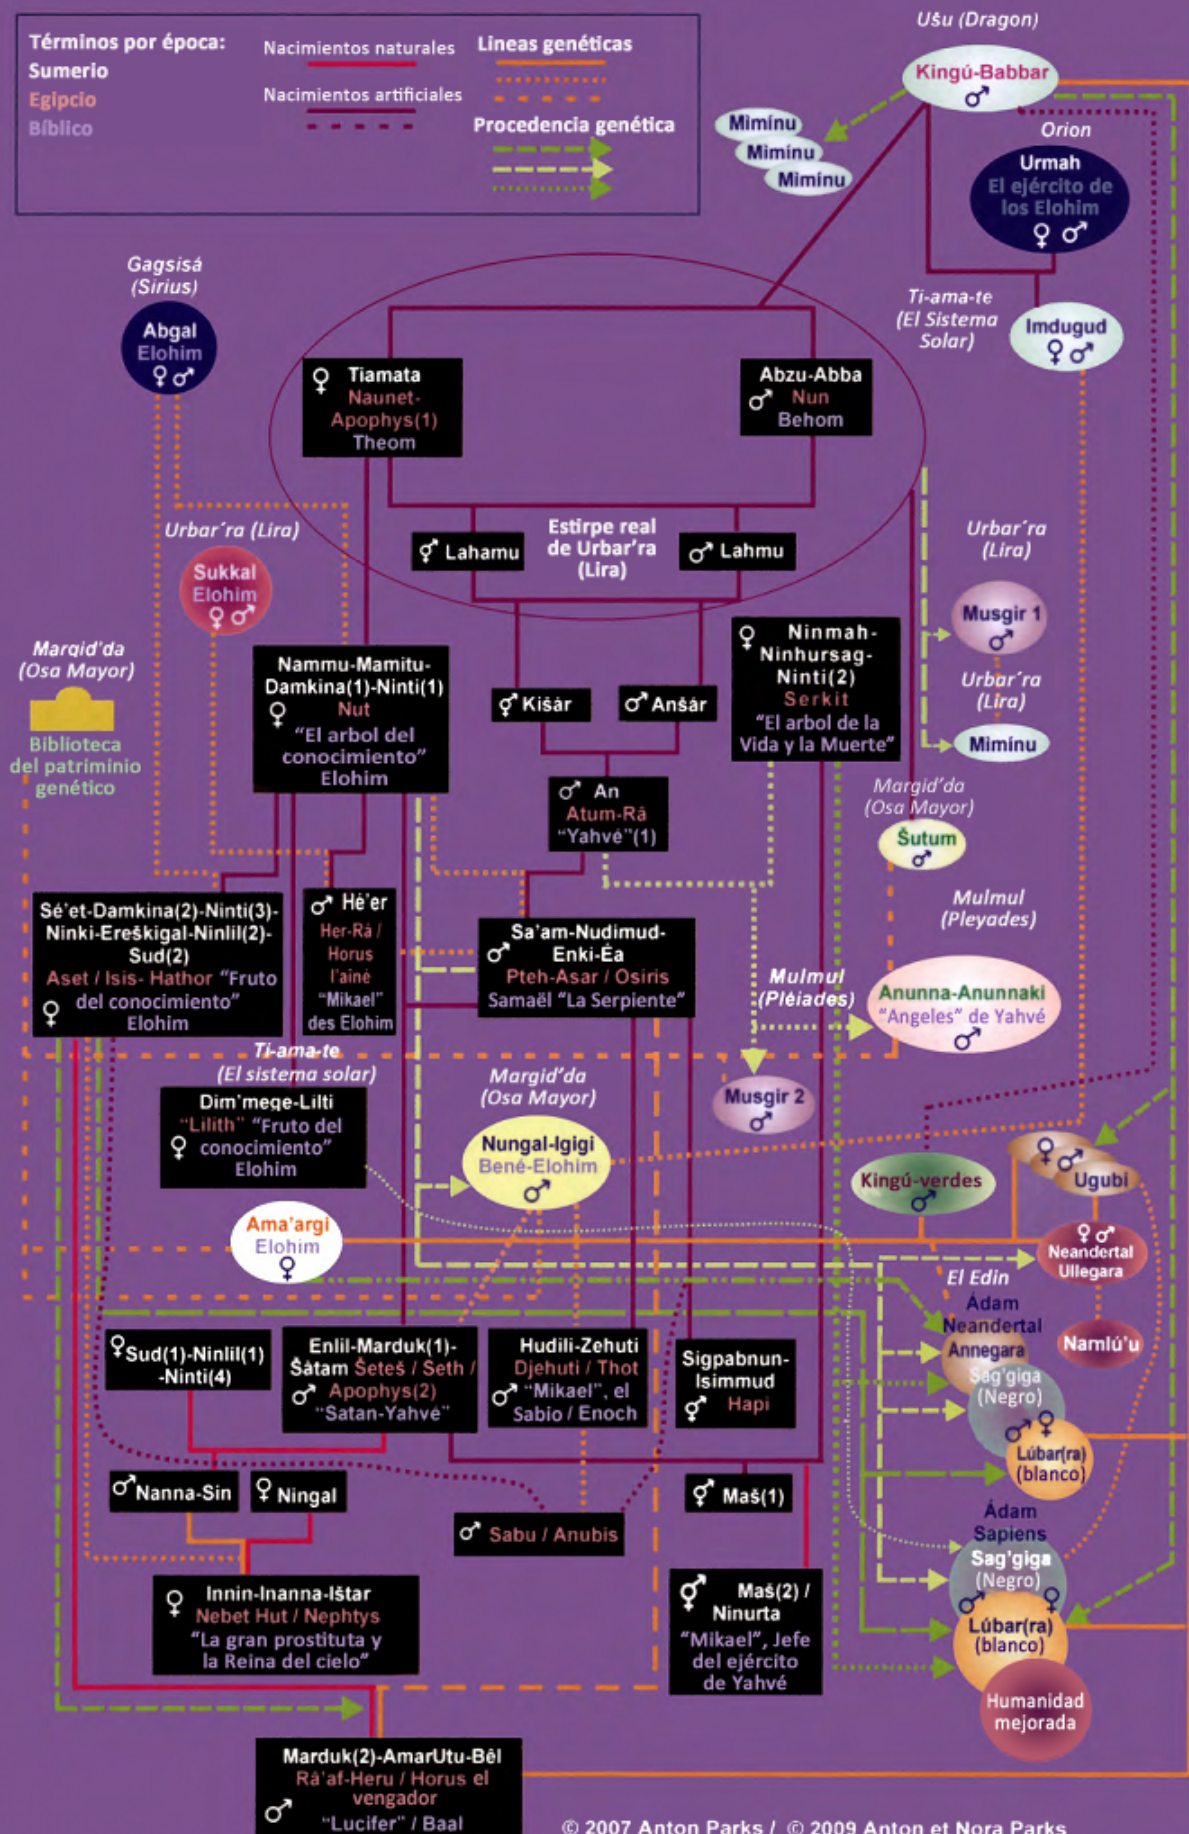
Términos por época:
Sumerio
Egipcio
Bíblico

Nacimientos naturales
Nacimientos artificiales

Líneas genéticas
Procedencia genética

Ušu (Dragon)
Kingú-Babbar
♂

Mimínu
Mimínu
Mimínu

Orion
Urmah
El ejército de los Elohim
♀ ♂

Gagsisá (Sirius)
Abgal
Elohim
♀ ♂

Ti-ama-te (El Sistema Solar)
Imdugud
♀ ♂

♀ Tiamata
Naunet-Apophys(1)
Theom

Abzu-Abba
♂ Nun
Behom

Urbar´ra (Lira)
Sukkal
Elohim
♀ ♂

♂ Lahamu
Estirpe real de Urbar'ra (Lira)
♂ Lahmu

Urbar´ra (Lira)
Musgir 1
♂
Urbar´ra (Lira)
Mimínu

Margid'da (Osa Mayor)
Biblioteca del patriminio genético

Nammu-Mamitu-Damkina(1)-Ninti(1)
♀ Nut
"El arbol del conocimiento"
Elohim

♂ Kišár
♂ Anšár

♀ Ninmah-Ninhursag-Ninti(2)
Serkit
"El arbol de la Vida y la Muerte"

♂ An
Atum-Rá
"Yahvé"(1)

Margid'da (Osa Mayor)
Šutum
♂

Sé'et-Damkina(2)-Ninti(3)-Ninki-Ereškigal-Ninlil(2)-Sud(2)
Aset / Isis- Hathor "Fruto del conocimiento"
♀ Elohim

♂ Hé'er
Her-Rá / Horus l'ainé
"Mikael" des Elohim

Sa'am-Nudimud-Enki-Éa
♂ Pteh-Asar / Osiris
Samaël "La Serpiente"

Mulmul (Pleyades)
Mulmul (Pléiades)
Anunna-Anunnaki
"Angeles" de Yahvé
♂

Ti-ama-te (El sistema solar)
Dim'mege-Lilti
"Lilith" "Fruto del conocimiento"
♀ Elohim

Margid'da (Osa Mayor)
Nungal-Igigi
Bené-Elohim
♂

Musgir 2
♂

Kingú-verdes
♂

♀ ♂
Ugubi

Ama'argi
Elohim
♀

♀ ♂
Neandertal
Ullegara

El Edin
Ádam
Neandertal
Annegara
Sag'giga (Negro)
♂ ♀
Lúbar(ra) (blanco)

Namlú'u

♀Sud(1)-Ninlil(1)-Ninti(4)

Enlil-Marduk(1)-Šàtam Šeteš / Seth / ♂ Apophys(2)
"Satan-Yahvé"

Hudili-Zehuti
Djehuti / Thot
♂ "Mikael", el Sabio / Enoch

Sigpabnun-Isimmud
♂ Hapi

♂Nanna-Sin
♀ Ningal

♂ Sabu / Anubis

♂ Maś(1)

Ádam
Sapiens
Sag'giga (Negro)
♂ ♀
Lúbar(ra) (blanco)
Humanidad mejorada

♀ Innin-Inanna-Ištar
Nebet Hut / Nephtys
"La gran prostituta y la Reina del cielo"

♂ Maś(2) / Ninurta
"Mikael", Jefe del ejército de Yahvé

Marduk(2)-AmarUtu-Bêl
Rá'af-Heru / Horus el vengador
♂ "Lucifer" / Baal

© 2007 Anton Parks / © 2009 Anton et Nora Parks